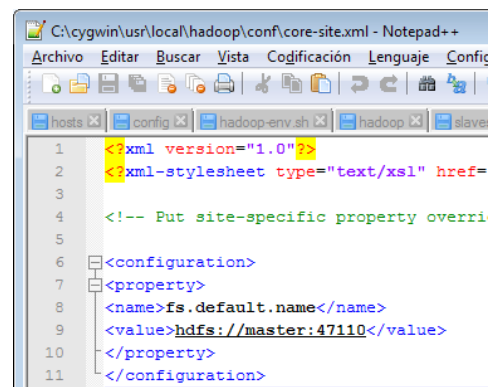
C:\cygwin\usr\local\hadoop\conf\core-site.xml - Notepad++

Archivo Editar Buscar Vista Codificación Lenguaje Config

hosts config hadoop-env.sh hadoop slave

1 <?xml version="1.0"?>
2 <?xml-stylesheet type="text/xsl" href=
3
4 <!-- Put site-specific property overri
5
6 <configuration>
7 <property>
8 <name>fs.default.name</name>
9 <value>hdfs://master:47110</value>
10 </property>
11 </configuration>